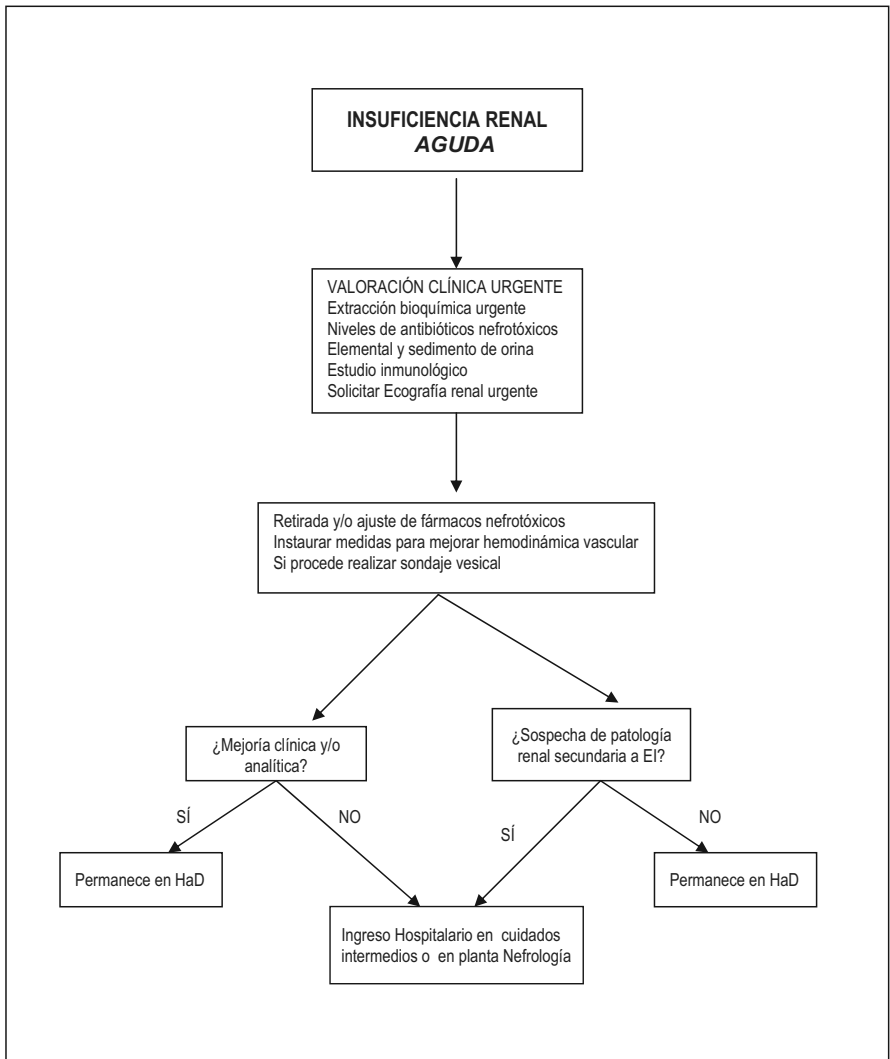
INSUFICIENCIA RENAL
AGUDA

VALORACIÓN CLÍNICA URGENTE
Extracción bioquímica urgente
Niveles de antibióticos nefrotóxicos
Elemental y sedimento de orina
Estudio inmunológico
Solicitar Ecografía renal urgente

Retirada y/o ajuste de fármacos nefrotóxicos
Instaurar medidas para mejorar hemodinámica vascular
Si procede realizar sondaje vesical

¿Mejoría clínica y/o analítica?

¿Sospecha de patología renal secundaria a EI?

SÍ

NO

SÍ

NO

Permanece en HaD

Permanece en HaD

Ingreso Hospitalario en cuidados intermedios o en planta Nefrología